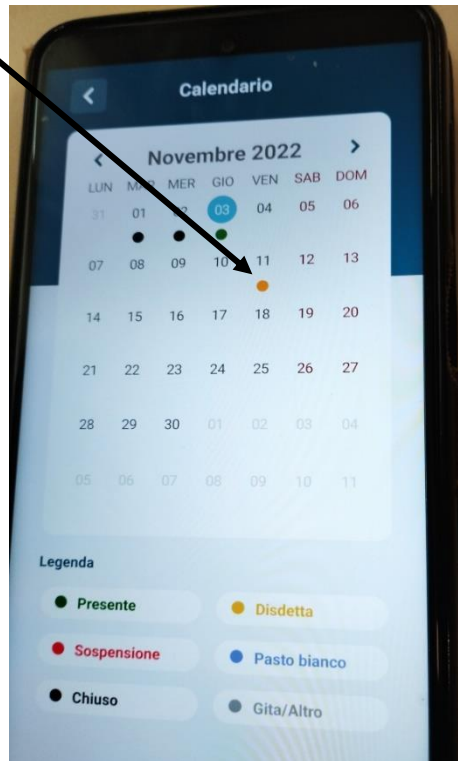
Calendario

Novembre 2022

| LUN | MAR | MER | GIO | VEN | SAB | DOM |
|---|---|---|---|---|---|---|
| 31 | 01 | 02 | 03 | 04 | 05 | 06 |
| 07 | 08 | 09 | 10 | 11 | 12 | 13 |
| 14 | 15 | 16 | 17 | 18 | 19 | 20 |
| 21 | 22 | 23 | 24 | 25 | 26 | 27 |
| 28 | 29 | 30 | 01 | 02 | 03 | 04 |
| 05 | 06 | 07 | 08 | 09 | 10 | 11 |

Legenda

Presente
Disdetta
Sospensione
Pasto bianco
Chiuso
Gita/Altro